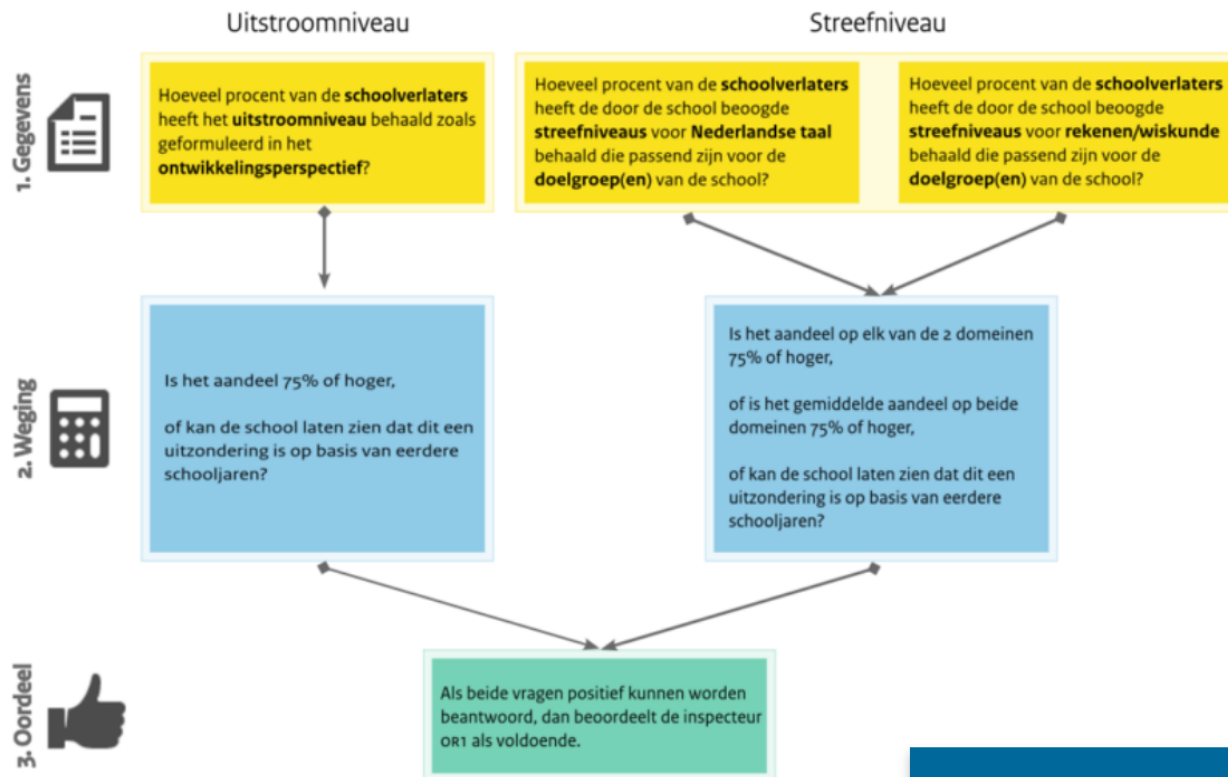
Uitstroomniveau

Streefniveau

1. Gegevens

Hoeveel procent van de schoolverlaters heeft het uitstroomniveau behaald zoals geformuleerd in het ontwikkelingsperspectief?

Hoeveel procent van de schoolverlaters heeft de door de school beoogde streefniveaus voor Nederlandse taal behaald die passend zijn voor de doelgroep(en) van de school?

Hoeveel procent van de schoolverlaters heeft de door de school beoogde streefniveaus voor rekenen/wiskunde behaald die passend zijn voor de doelgroep(en) van de school?

2. Weging

Is het aandeel 75% of hoger,

of kan de school laten zien dat dit een uitzondering is op basis van eerdere schooljaren?

Is het aandeel op elk van de 2 domeinen 75% of hoger,

of is het gemiddelde aandeel op beide domeinen 75% of hoger,

of kan de school laten zien dat dit een uitzondering is op basis van eerdere schooljaren?

3. Oordeel

Als beide vragen positief kunnen worden beantwoord, dan beoordeelt de inspecteur OR1 als voldoende.